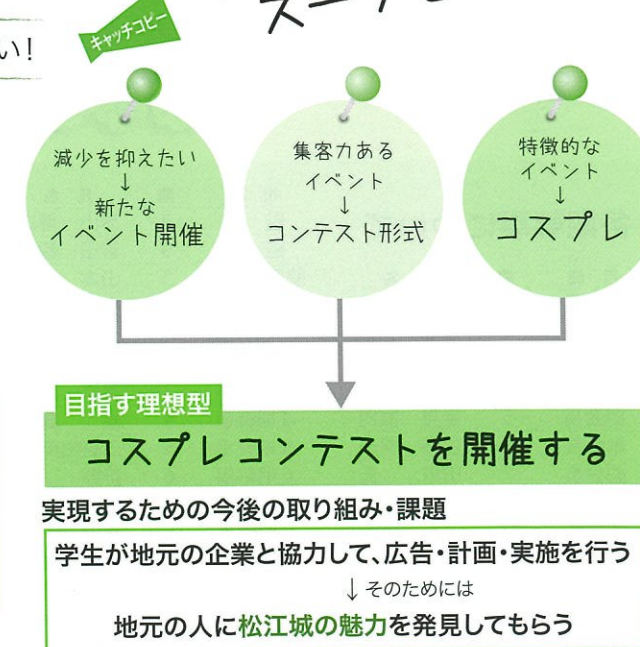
い!

キャッチコピー

減少を抑えたい
↓
新たな
イベント開催

集客力ある
イベント
↓
コンテスト形式

特徴的な
イベント
↓
コスプレ

目指す理想型

コスプレコンテストを開催する

実現するための今後の取り組み・課題

学生が地元の企業と協力して、広告・計画・実施を行う

↓そのためには

地元の人に松江城の魅力を発見してもらう